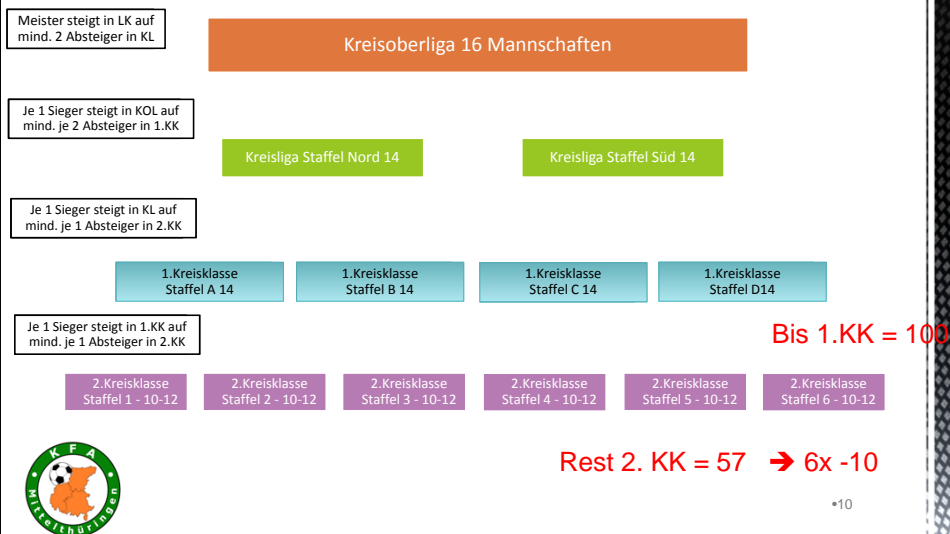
Meister steigt in LK auf
mind. 2 Absteiger in KL

Kreisoberliga 16 Mannschaften

Je 1 Sieger steigt in KOL auf
mind. je 2 Absteiger in 1.KK

Kreisliga Staffel Nord 14

Kreisliga Staffel Süd 14

Je 1 Sieger steigt in KL auf
mind. je 1 Absteiger in 2.KK

1.Kreisklasse
Staffel A 14

1.Kreisklasse
Staffel B 14

1.Kreisklasse
Staffel C 14

1.Kreisklasse
Staffel D14

Je 1 Sieger steigt in 1.KK auf
mind. je 1 Absteiger in 2.KK

Bis 1.KK = 100

2.Kreisklasse
Staffel 1 - 10-12

2.Kreisklasse
Staffel 2 - 10-12

2.Kreisklasse
Staffel 3 - 10-12

2.Kreisklasse
Staffel 4 - 10-12

2.Kreisklasse
Staffel 5 - 10-12

2.Kreisklasse
Staffel 6 - 10-12

K F A
Mittelthüringen

Rest 2. KK = 57 ➔ 6x -10

•10